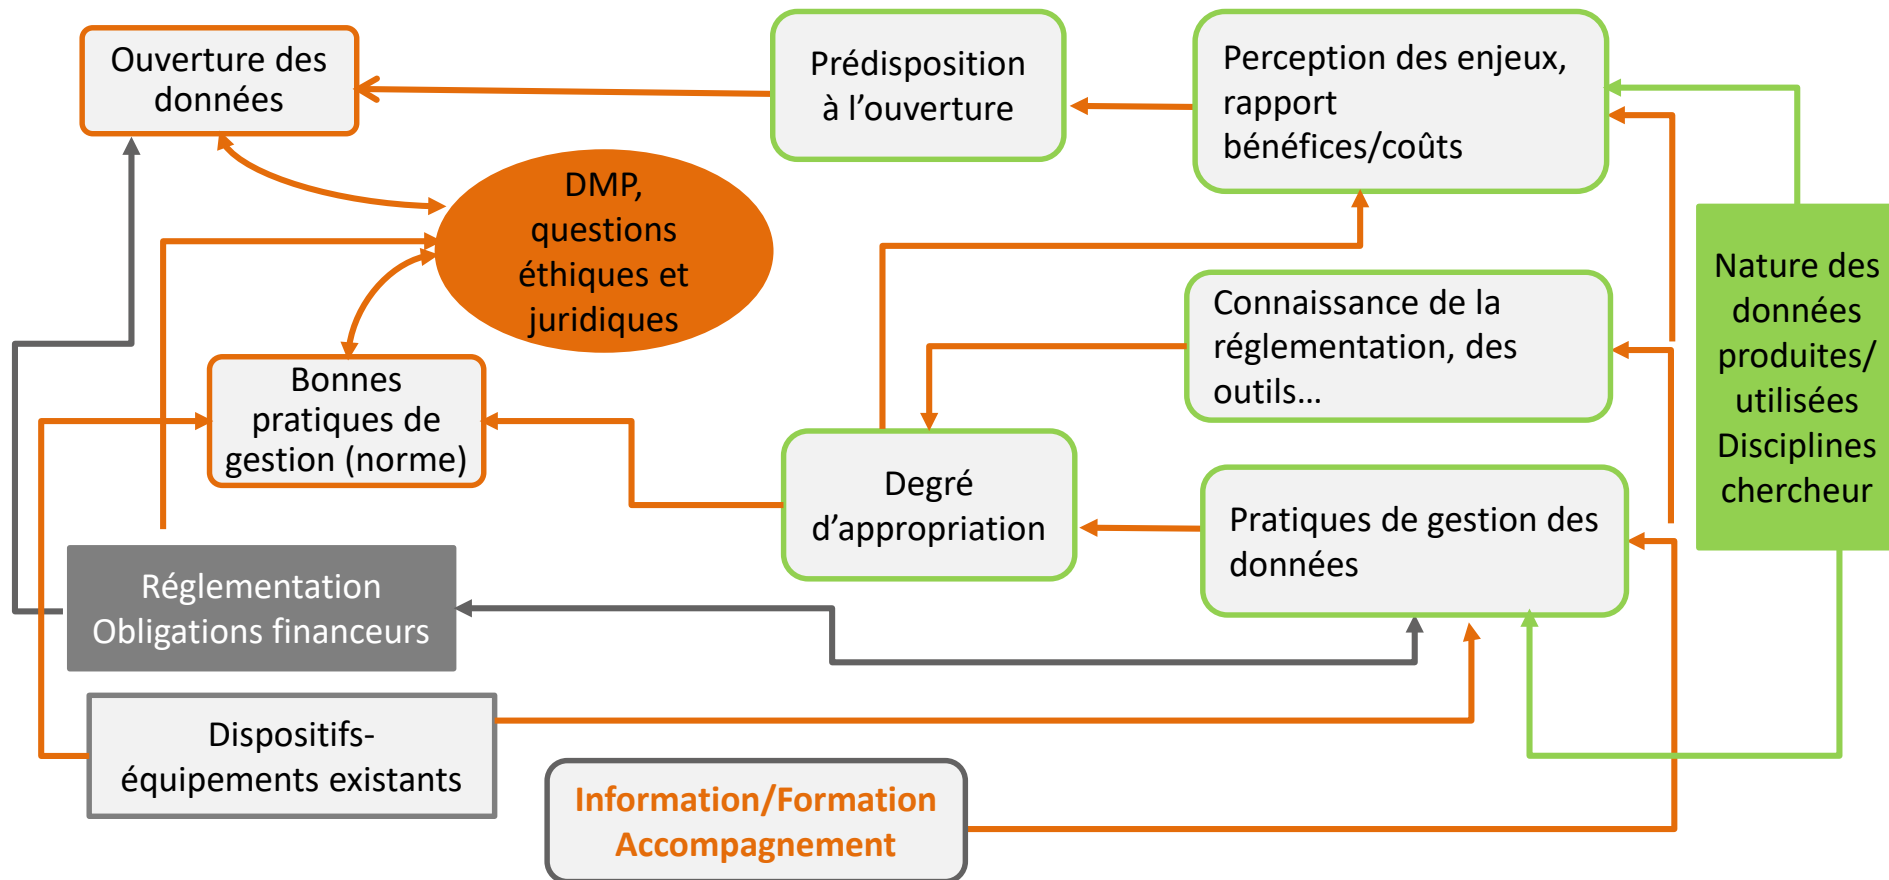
Ouverture des données

Prédisposition à l’ouverture

Perception des enjeux, rapport bénéfices/coûts

DMP, questions éthiques et juridiques

Connaissance de la réglementation, des outils…

Nature des données produites/ utilisées Disciplines chercheur

Bonnes pratiques de gestion (norme)

Degré d’appropriation

Pratiques de gestion des données

Réglementation Obligations financeurs

Dispositifs-équipements existants

Information/Formation Accompagnement